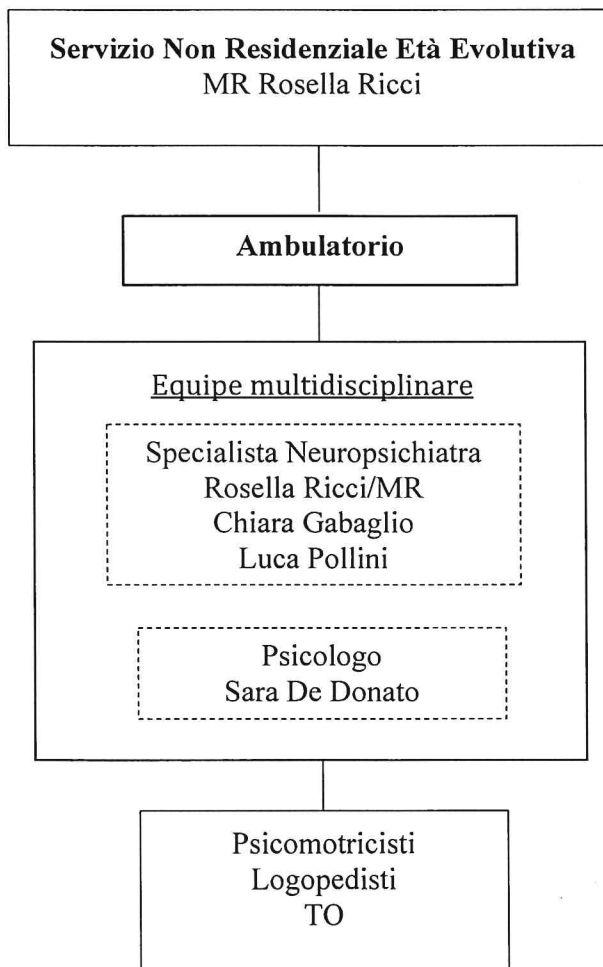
Servizio Non Residenziale Età Evolutiva
MR Rosella Ricci

Ambulatorio

Equipe multidisciplinare

Specialista Neuropsichiatra
Rosella Ricci/MR
Chiara Gabaglio
Luca Pollini

Psicologo
Sara De Donato

Psicomotricisti
Logopedisti
TO